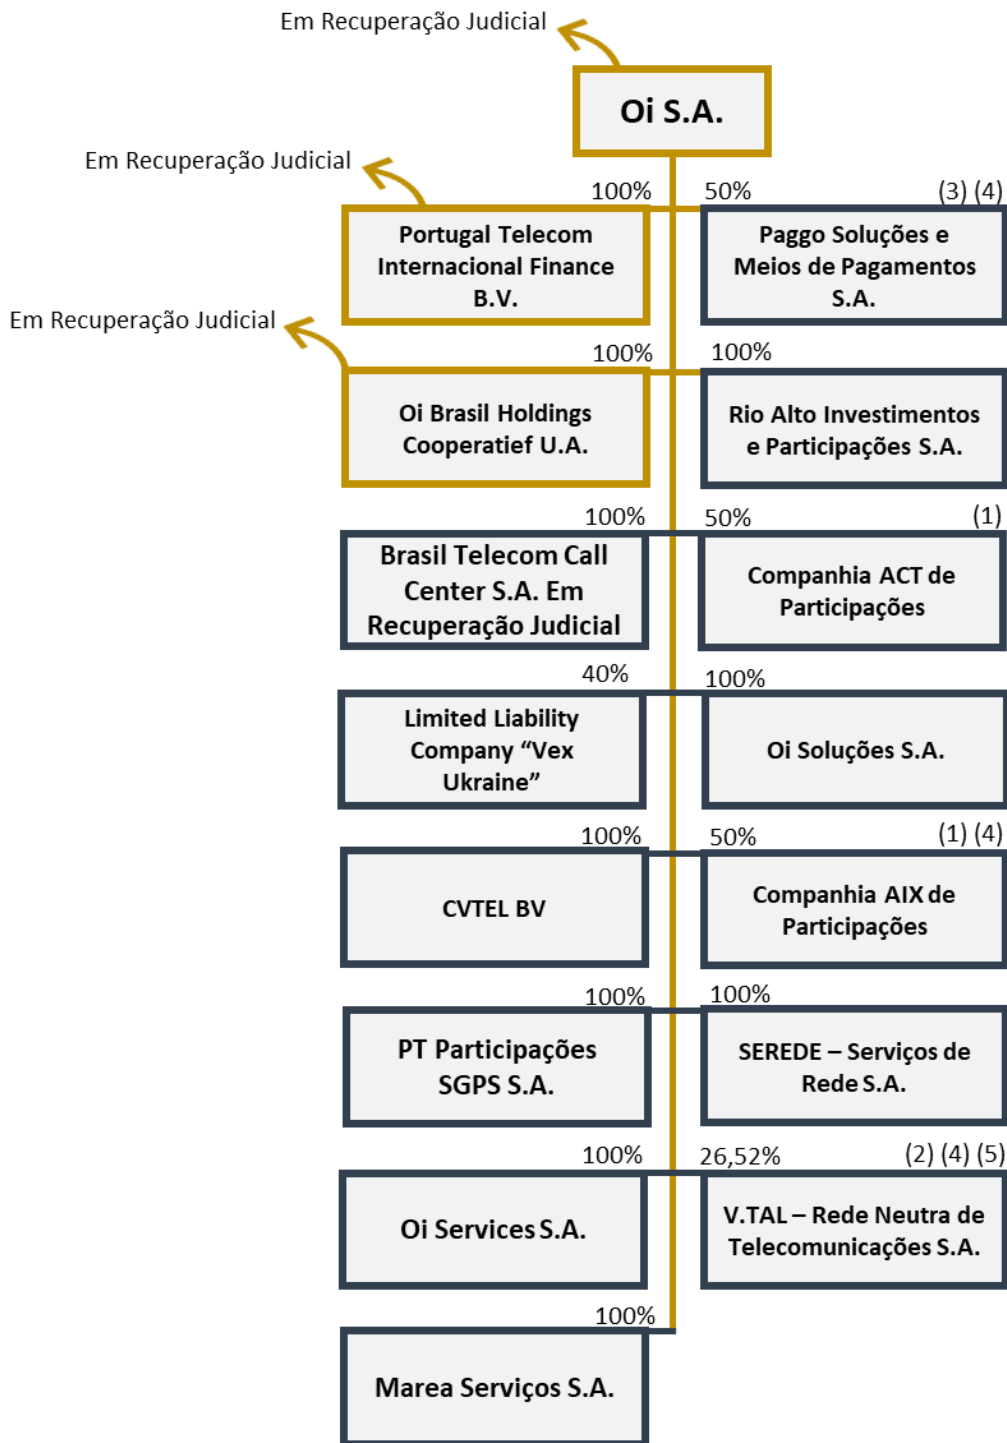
Em Recuperação Judicial

Oi S.A.

Em Recuperação Judicial

100%
Portugal Telecom Internacional Finance B.V.

50% (3) (4)
Paggo Soluções e Meios de Pagamentos S.A.

Em Recuperação Judicial

100%
Oi Brasil Holdings Cooperatief U.A.

100%
Rio Alto Investimentos e Participações S.A.

100%
Brasil Telecom Call Center S.A. Em Recuperação Judicial

50% (1)
Companhia ACT de Participações

40%
Limited Liability Company “Vex Ukraine”

100%
Oi Soluções S.A.

100%
CVTEL BV

50% (1) (4)
Companhia AIX de Participações

100%
PT Participações SGPS S.A.

100%
SEREDE – Serviços de Rede S.A.

100%
Oi Services S.A.

26,52% (2) (4) (5)
V.TAL – Rede Neutra de Telecomunicações S.A.

100%
Marea Serviços S.A.